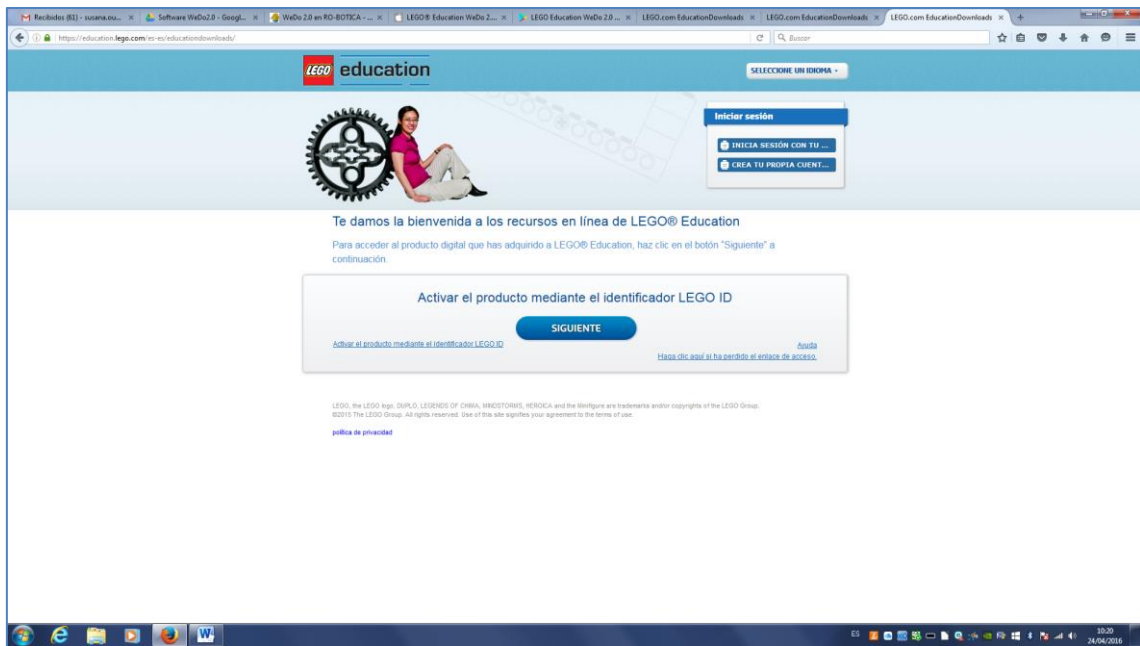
Recibidos (81) - susana.ou... × Software WeDo2.0 - Googl... × WeDo 2.0 en RO-BOTICA - ... × LEGO® Education WeDo 2... × LEGO Education WeDo 2.0 ... × LEGO.com EducationDownloads × LEGO.com EducationDownloads × LEGO.com EducationDownloads ×

https://education.lego.com/es-es/educationdownloads/

Buscar

LEGO education

SELECCIONE UN IDIOMA

Iniciar sesión

INICIA SESIÓN CON TU ...

CREA TU PROPIA CUENT...

Te damos la bienvenida a los recursos en línea de LEGO® Education

Para acceder al producto digital que has adquirido a LEGO® Education, haz clic en el botón "Siguiente" a continuación.

Activar el producto mediante el identificador LEGO ID

SIGUIENTE

Activar el producto mediante el identificador LEGO ID

Ayuda

Haga clic aquí si ha perdido el enlace de acceso.

LEGO, the LEGO logo, DUPLO, LEGENDS OF CHIMA, MINDSTORMS, HEROICA and the Minifigure are trademarks and/or copyrights of the LEGO Group. ©2015 The LEGO Group. All rights reserved. Use of this site signifies your agreement to the terms of use.

política de privacidad

ES

10:20
24/04/2016